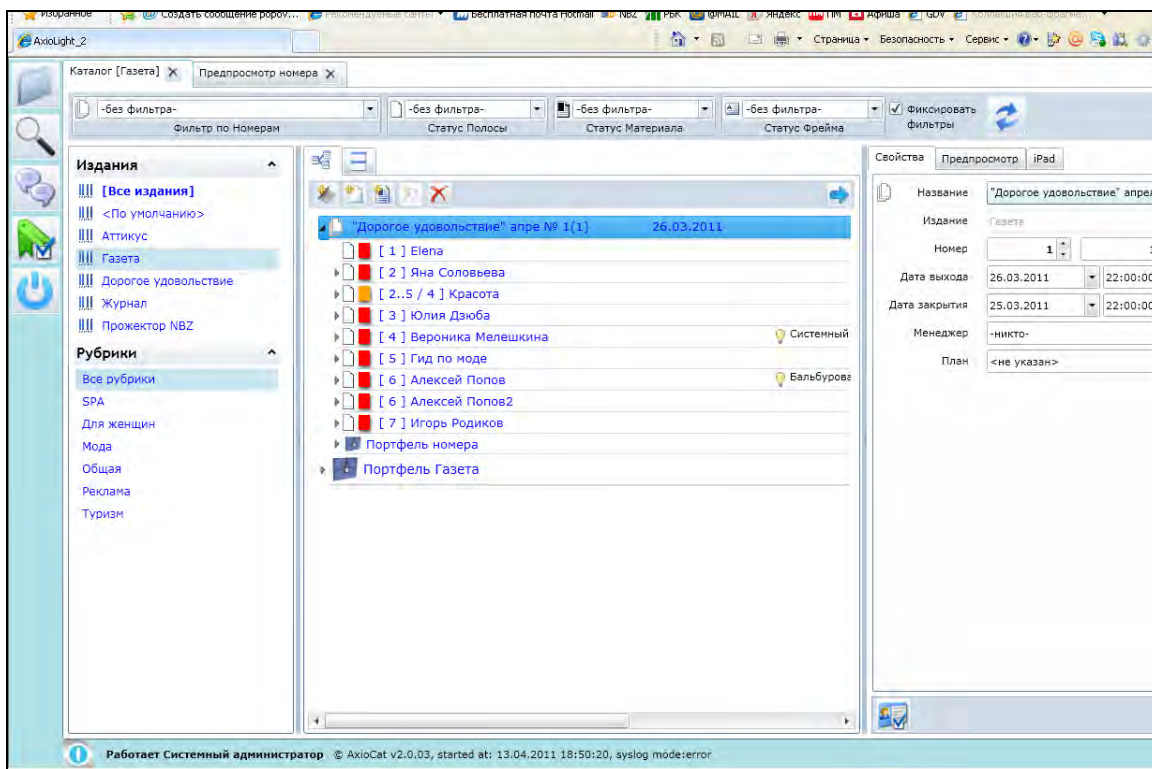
Избранное | Создать сообщение popov... | Рекомендуемые сайты | Бесплатная почта Hotmail | NBZ | РБК | GMAIL | Яндекс | ТМ | Афиша | GDV | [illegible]

AxioLight_2

Страница ▾ Безопасность ▾ Сервис ▾

Каталог [Газета] ✕ | Предпросмотр номера ✕

-без фильтра- | Фильтр по Номерам
-без фильтра- | Статус Полосы
-без фильтра- | Статус Материала
-без фильтра- | Статус Фрейма
Фиксировать фильтры

Издания
[Все издания]
<По умолчанию>
Аттикус
Газета
Дорогое удовольствие
Журнал
Прожектор NBZ

Рубрики
Все рубрики
SPA
Для женщин
Мода
Общая
Реклама
Туризм

"Дорогое удовольствие" апре № 1(1) 26.03.2011
[ 1 ] Elena
[ 2 ] Яна Соловьева
[ 2..5 / 4 ] Красота
[ 3 ] Юлия Дзюба
[ 4 ] Вероника Мелешкина — Системный
[ 5 ] Гид по моде
[ 6 ] Алексей Попов — Бальбурова
[ 6 ] Алексей Попов2
[ 7 ] Игорь Родиков
Портфель номера
Портфель Газета

Свойства | Предпросмотр | iPad

| | |
|---|---|
| Название | "Дорогое удовольствие" апре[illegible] |
| Издание | Газета |
| Номер | 1 |
| Дата выхода | 26.03.2011 22:00:0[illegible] |
| Дата закрытия | 25.03.2011 22:00:0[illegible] |
| Менеджер | -никто- |
| План | <не указан> |

Работает Системный администратор © AxioCat v2.0.03, started at: 13.04.2011 18:50:20, syslog mode:error